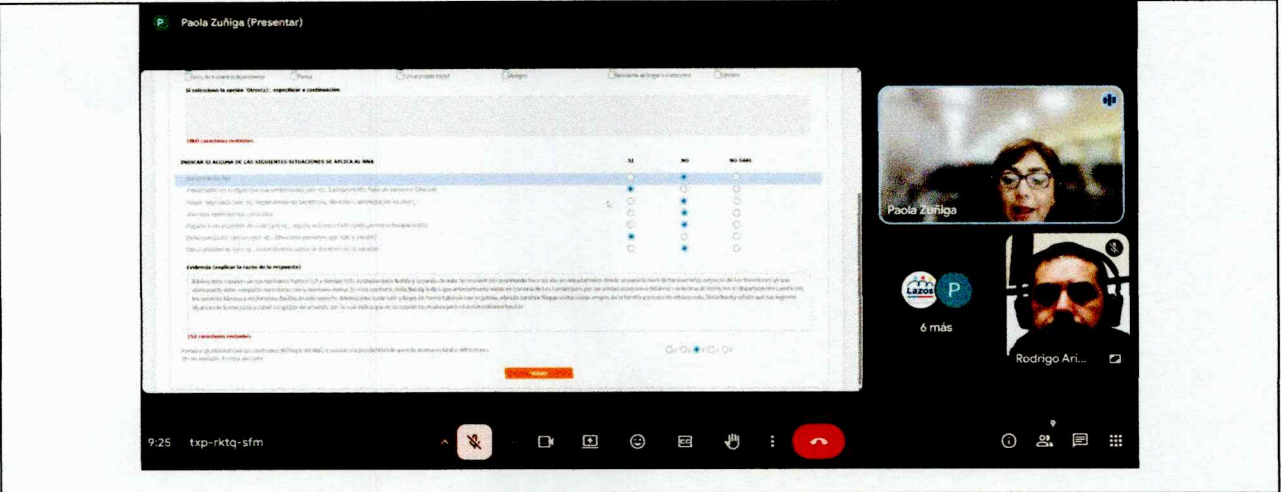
Paola Zuñiga (Presentar)

Si seleccionó la opción "Otro(s)", especificar a continuación:

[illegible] caracteres restantes

INDICAR SI ALGUNA DE LAS SIGUIENTES SITUACIONES SE APLICA AL NNA

SI

NO

NO SABE

Evidencia (explicar la razón de la respuesta)

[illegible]

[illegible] caracteres restantes

Volver

Paola Zuñiga

Lazos

P

6 más

Rodrigo Ari...

9:25 txp-rktq-sfm